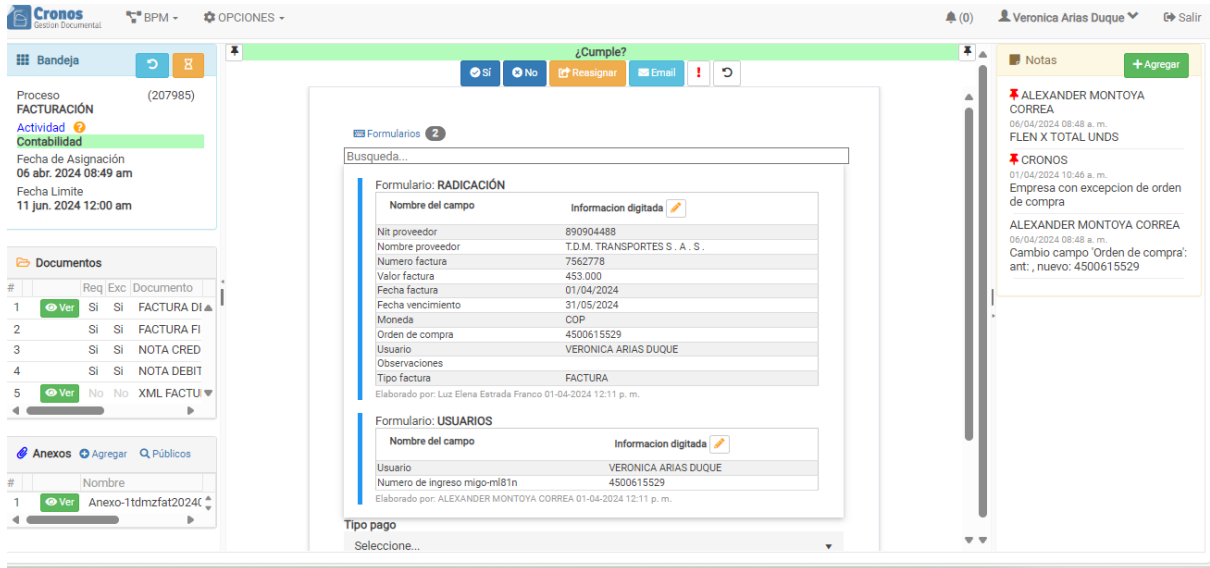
Cronos
Gestion Documental
BPM ▾
OPCIONES ▾
(0)
Veronica Arias Duque
Salir

Bandeja

Proceso (207985)
FACTURACIÓN
Actividad
Contabilidad
Fecha de Asignación
06 abr. 2024 08:49 am
Fecha Limite
11 jun. 2024 12:00 am

Documentos

| # | | Req | Exc | Documento |
|---|---|---|---|---|
| 1 | Ver | Si | Si | FACTURA DI |
| 2 | | Si | Si | FACTURA FI |
| 3 | | Si | Si | NOTA CRED |
| 4 | | Si | Si | NOTA DEBIT |
| 5 | Ver | No | No | XML FACTU |

Anexos Agregar Públicos

| # | | Nombre |
|---|---|---|
| 1 | Ver | Anexo-1tdmzfat2024( |

¿Cumple?
Sí No Reasignar Email !

Formularios 2
Busqueda...

Formulario: RADICACIÓN

| Nombre del campo | Informacion digitada |
|---|---|
| Nit proveedor | 890904488 |
| Nombre proveedor | T.D.M. TRANSPORTES S . A . S . |
| Numero factura | 7562778 |
| Valor factura | 453.000 |
| Fecha factura | 01/04/2024 |
| Fecha vencimiento | 31/05/2024 |
| Moneda | COP |
| Orden de compra | 4500615529 |
| Usuario | VERONICA ARIAS DUQUE |
| Observaciones | |
| Tipo factura | FACTURA |

Elaborado por: Luz Elena Estrada Franco 01-04-2024 12:11 p. m.

Formulario: USUARIOS

| Nombre del campo | Informacion digitada |
|---|---|
| Usuario | VERONICA ARIAS DUQUE |
| Numero de ingreso migo-ml81n | 4500615529 |

Elaborado por: ALEXANDER MONTOYA CORREA 01-04-2024 12:11 p. m.

Tipo pago
Seleccione...

Notas
Agregar

ALEXANDER MONTOYA CORREA
06/04/2024 08:48 a. m.
FLEN X TOTAL UNDS

CRONOS
01/04/2024 10:46 a. m.
Empresa con excepcion de orden de compra

ALEXANDER MONTOYA CORREA
06/04/2024 08:48 a. m.
Cambio campo 'Orden de compra': ant: , nuevo: 4500615529